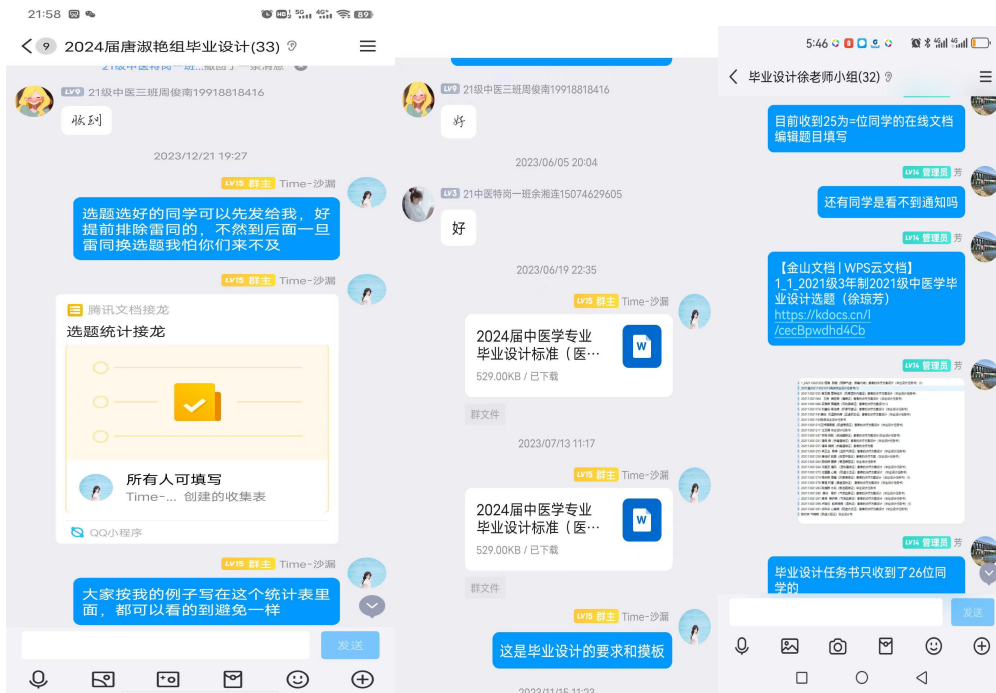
21:58

9 2024届唐淑艳组毕业设计(33)

LV9 21级中医三班周俊南19918818416

收到

2023/12/21 19:27

LV15 群主 Time-沙漏

选题选好的同学可以先发给我，好提前排除雷同的，不然到后面一旦雷同换选题我怕你们来不及

LV15 群主 Time-沙漏

腾讯文档接龙
选题统计接龙

所有人可填写
Time-... 创建的收集表

QQ小程序

LV15 群主 Time-沙漏

大家按我的例子写在这个统计表里面，都可以看的到避免一样

发送

LV9 21级中医三班周俊南19918818416

好

2023/06/05 20:04

LV3 21中医特岗一班余湘莲15074629605

好

2023/06/19 22:35

LV15 群主 Time-沙漏

2024届中医学专业毕业设计标准（医…
529.00KB / 已下载

群文件

2023/07/13 11:17

LV15 群主 Time-沙漏

2024届中医学专业毕业设计标准（医…
529.00KB / 已下载

群文件

LV15 群主 Time-沙漏

这是毕业设计的要求和摸板

5:46

毕业设计徐老师小组(32)

目前收到25为=位同学的在线文档编辑题目填写

LV14 管理员 芳

还有同学是看不到通知吗

LV14 管理员 芳

【金山文档 | WPS云文档】 1_1_2021级3年制2021级中医学毕业设计选题（徐琼芳）
https://kdocs.cn/l/cecBpwdhd4Cb

LV14 管理员 芳

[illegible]

LV14 管理员 芳

毕业设计任务书只收到了26位同学的

发送